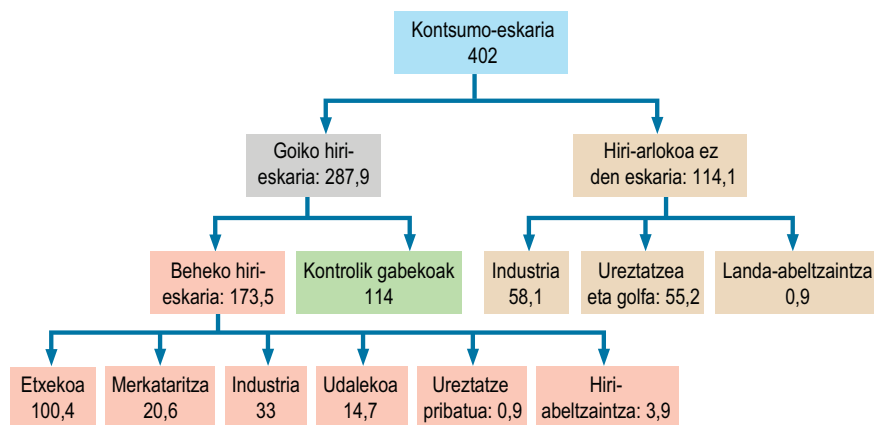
Kontsumo-eskaria
402

Goiko hiri-eskaria: 287,9

Hiri-arlokoa ez den eskaria: 114,1

Beheko hiri-eskaria: 173,5

Kontrolik gabekoak
114

Industria
58,1

Ureztatzea eta golfa: 55,2

Landa-abeltzaintza
0,9

Etxekoa
100,4

Merkataritza
20,6

Industria
33

Udalekoa
14,7

Ureztatze pribatua: 0,9

Hiri-abeltzaintza: 3,9